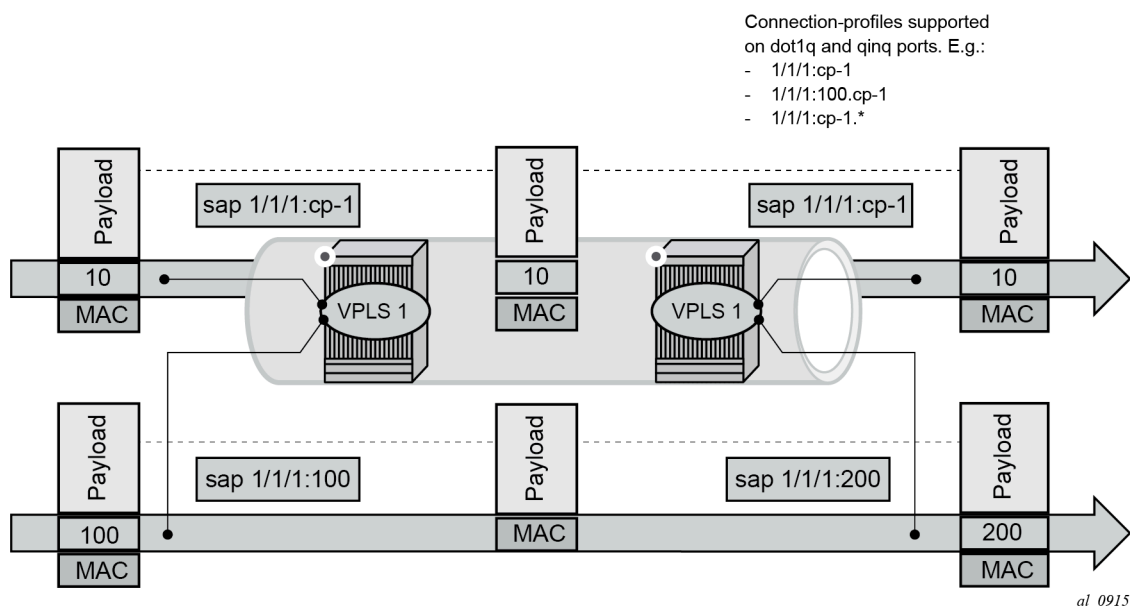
Connection-profiles supported on dot1q and qinq ports. E.g.:
- 1/1/1:cp-1
- 1/1/1:100.cp-1
- 1/1/1:cp-1.*

Payload
10
MAC

sap 1/1/1:cp-1

VPLS 1

Payload
10
MAC

VPLS 1

sap 1/1/1:cp-1

Payload
10
MAC

Payload
100
MAC

sap 1/1/1:100

Payload
MAC

sap 1/1/1:200

Payload
200
MAC

al_0915